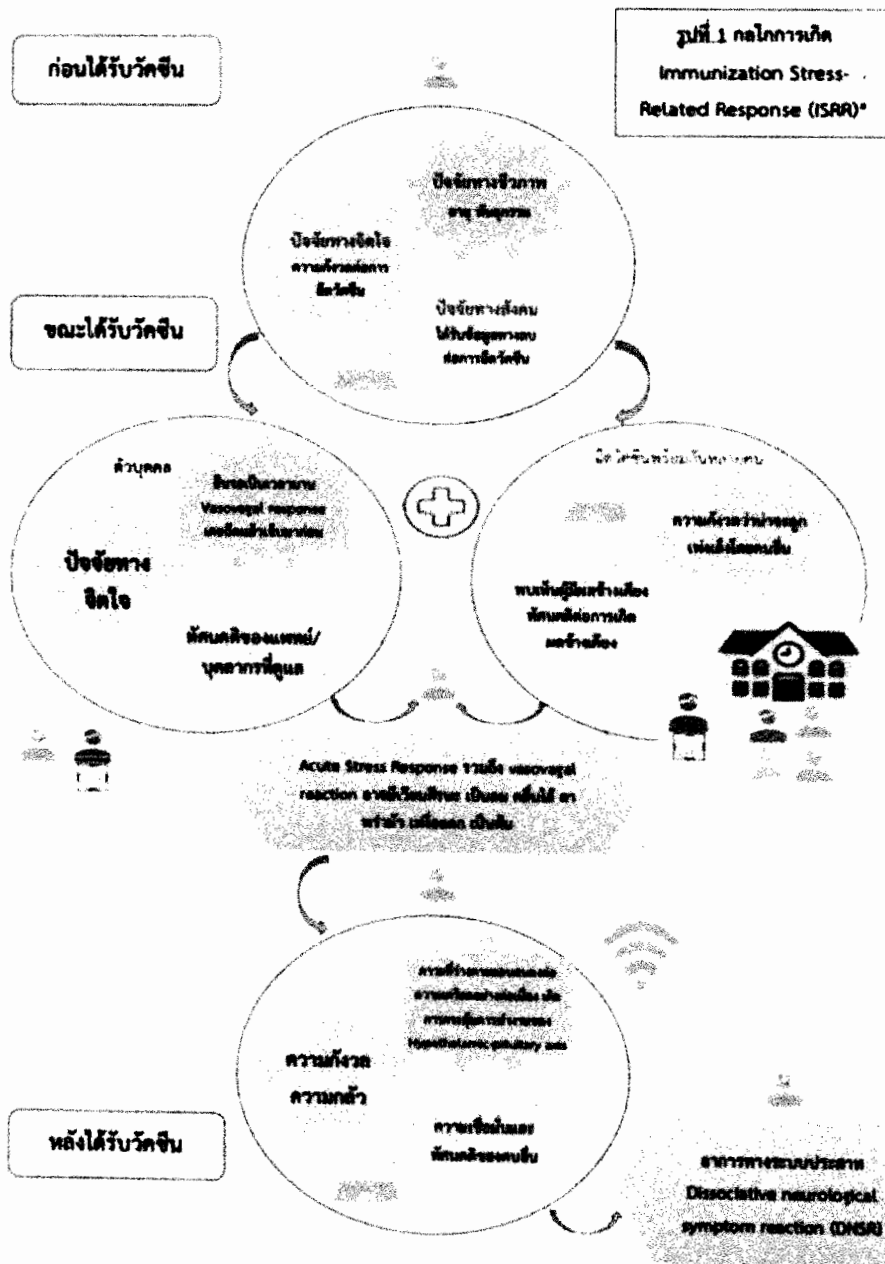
ก่อนได้รับวัคซีน

รูปที่ 1 กลไกการเกิด Immunization Stress-Related Response (ISRR)*

ปัจจัยทางชีวภาพ อายุ พื้นฐาน

ปัจจัยทางจิตใจ ความกังวลต่อการฉีดวัคซีน

ปัจจัยทางสังคม ได้รับข้อมูลทางลบต่อการฉีดวัคซีน

ขณะได้รับวัคซีน

ตัวบุคคล

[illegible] Vasovagal response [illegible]

ปัจจัยทางจิตใจ

ทัศนคติของแพทย์/บุคลากรที่ดูแล

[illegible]

ความกังวลว่าจะ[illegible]

พบเห็นผู้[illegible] ทัศนคติต่อการเกิด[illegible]

Acute Stress Response รวมถึง vasovagal reaction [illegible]

ความกังวล ความกลัว

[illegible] Hypothalamic pituitary axis

ความเชื่อ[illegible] ทัศนคติของคนอื่น

หลังได้รับวัคซีน

อาการทางระบบประสาท Dissociative neurological symptom reaction (DNSR)